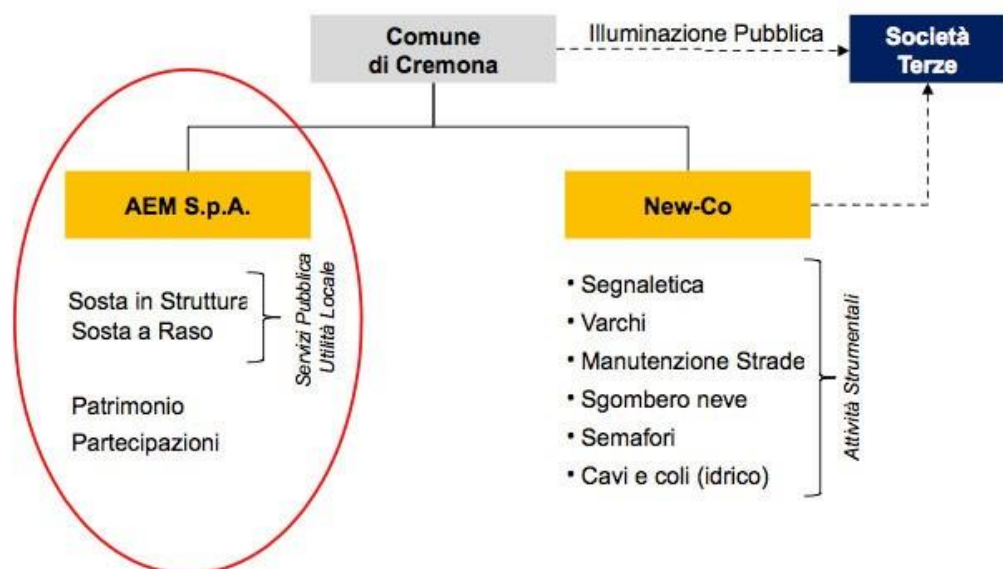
Comune di Cremona

Illuminazione Pubblica

Società Terze

AEM S.p.A.

Sosta in Struttura
Sosta a Raso

Servizi Pubblica Utilità Locale

Patrimonio
Partecipazioni

New-Co

• Segnaletica
• Varchi
• Manutenzione Strade
• Sgombero neve
• Semafori
• Cavi e coli (idrico)

Attività Strumentali